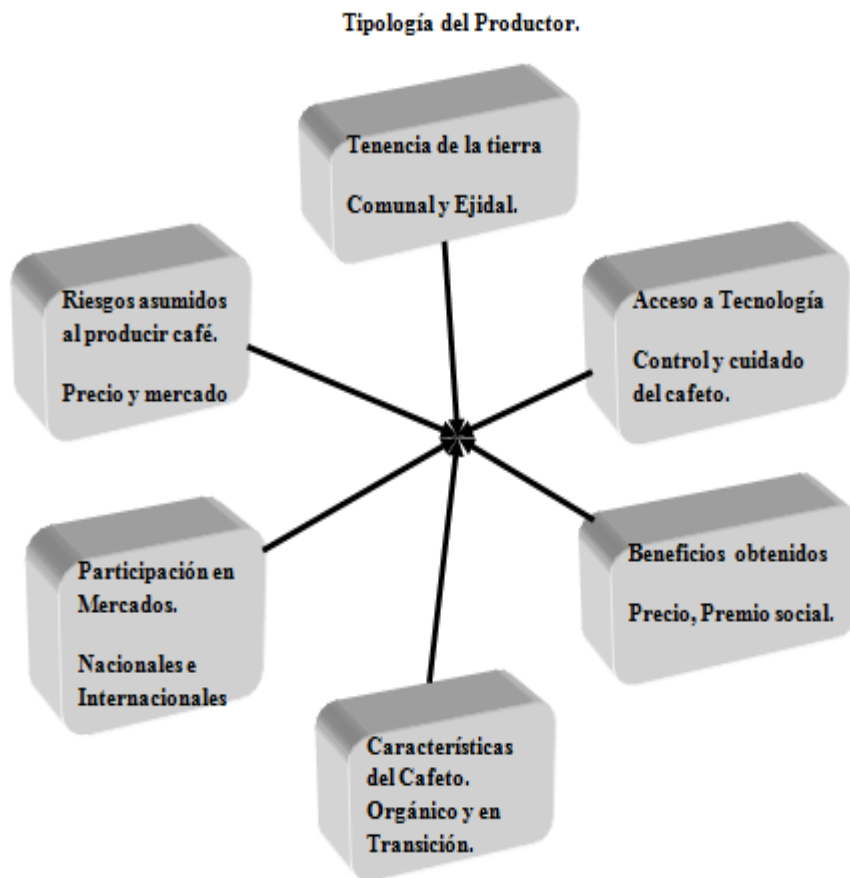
Tipología del Productor.

Tenencia de la tierra

Comunal y Ejidal.

Riesgos asumidos al producir café.

Precio y mercado

Acceso a Tecnología

Control y cuidado del cafeto.

Participación en Mercados.

Nacionales e Internacionales

Beneficios obtenidos

Precio, Premio social.

Características del Cafeto. Orgánico y en Transición.